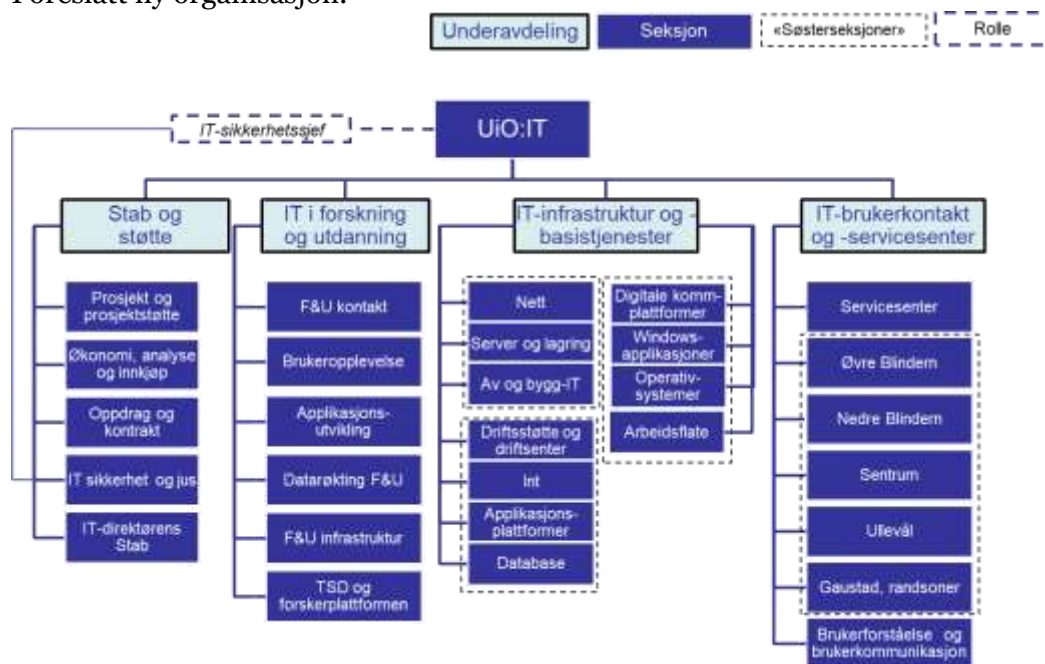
Foreslått ny organisasjon:

Underavdeling
Seksjon
«Søsterseksjoner»
Rolle

IT-sikkerhetssjef
UiO:IT

Stab og støtte
Prosjekt og prosjektstøtte
Økonomi, analyse og innkjøp
Oppdrag og kontrakt
IT sikkerhet og jus
IT-direktørens Stab

IT i forskning og utdanning
F&U kontakt
Brukeropplevelse
Applikasjons-utvikling
Datarøkting F&U
F&U infrastruktur
TSD og forskerplattformen

IT-infrastruktur og -basistjenester
Nett
Server og lagring
Av og bygg-IT
Driftsstøtte og driftsenter
Int
Applikasjons-plattformer
Database
Digitale komm-plattformer
Windows-applikasjoner
Operativ-systemer
Arbeidsflate

IT-brukerkontakt og -servicesenter
Servicesenter
Øvre Blindern
Nedre Blindern
Sentrum
Ullevål
Gaustad, randsoner
Brukerforståelse og brukerkommunikasjon